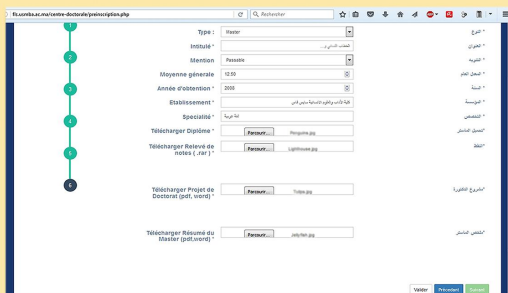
flsh.usmba.ac.ma/centre-doctorale/preinscription.php

Rechercher

Type : Master * النوع

Intitulé * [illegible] * العنوان

2

Mention Passable * التقدير

Moyenne générale 12.50 * المعدل العام

3

Année d'obtention * 2008 * السنة

Etablissement * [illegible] * المؤسسة

4

Specialité * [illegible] * التخصص

Télécharger Diplôme * Parcourir... Penguins.jpg * تحميل الماستر

5

Télécharger Relevé de notes ( .rar ) * Parcourir... Lighthouse.jpg * النقط

6

Télécharger Projet de Doctorat (pdf, word) * Parcourir... Tulips.jpg * مشروع الدكتوراة

Télécharger Résumé du Master (pdf,word) * Parcourir... Jellyfish.jpg * ملخص الماستر

Valider Précédent Suivant